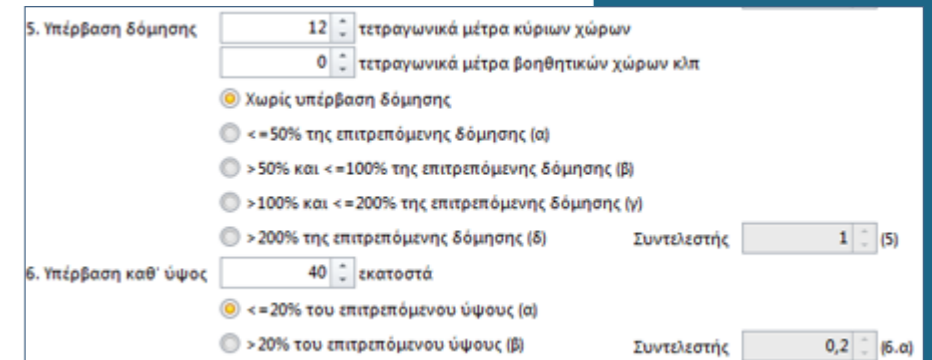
5. Υπέρβαση δόμησης 12 τετραγωνικά μέτρα κύριων χώρων

0 τετραγωνικά μέτρα βοηθητικών χώρων κλπ

Χωρίς υπέρβαση δόμησης

<=50% της επιτρεπόμενης δόμησης (α)

>50% και <=100% της επιτρεπόμενης δόμησης (β)

>100% και <=200% της επιτρεπόμενης δόμησης (γ)

>200% της επιτρεπόμενης δόμησης (δ) Συντελεστής 1 (5)

6. Υπέρβαση καθ' ύψος 40 εκατοστά

<=20% του επιτρεπόμενου ύψους (α)

>20% του επιτρεπόμενου ύψους (β) Συντελεστής 0,2 (6.α)